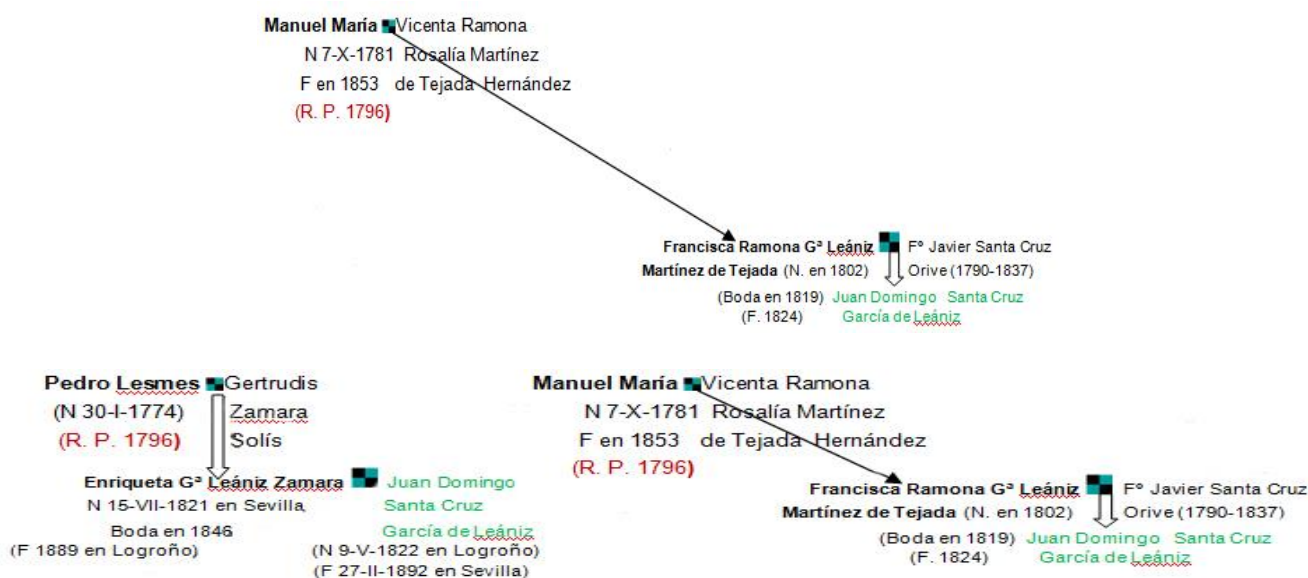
Manuel María Vicenta Ramona
N 7-X-1781 Rosalía Martínez
F en 1853 de Tejada Hernández
(R. P. 1796)

Francisca Ramona Gª Leániz F° Javier Santa Cruz
Martínez de Tejada (N. en 1802) Orive (1790-1837)
(Boda en 1819) Juan Domingo Santa Cruz
(F. 1824) García de Leániz

Pedro Lesmes Gertrudis
(N 30-I-1774) Zamara
(R. P. 1796) Solís

Enriqueta Gª Leániz Zamara Juan Domingo
N 15-VII-1821 en Sevilla Santa Cruz
Boda en 1846 García de Leániz
(F 1889 en Logroño) (N 9-V-1822 en Logroño)
(F 27-II-1892 en Sevilla)

Manuel María Vicenta Ramona
N 7-X-1781 Rosalía Martínez
F en 1853 de Tejada Hernández
(R. P. 1796)

Francisca Ramona Gª Leániz F° Javier Santa Cruz
Martínez de Tejada (N. en 1802) Orive (1790-1837)
(Boda en 1819) Juan Domingo Santa Cruz
(F. 1824) García de Leániz